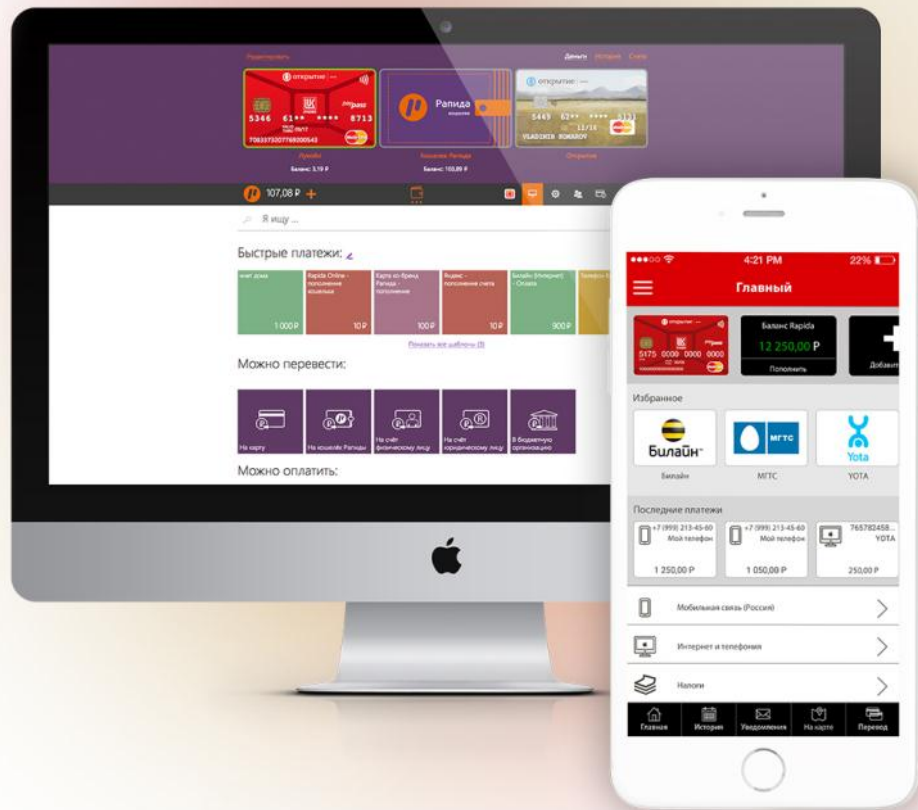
Редактировать

Деньги История Счета

открытие

5346 61** **** 8713

Лукойл
Баланс: 3,19 ₽

Рапида
кошелек

Кошелек Рапида
Баланс: 103,89 ₽

открытие

5469 62** **** 5193
11/16
VLADIMIR KOMAROV

Открытие

107,08 ₽ +

Я ищу ...

Быстрые платежи:

| инет дома | Rapida Online - пополнение кошелька | Карта ко-бренд Рапида - пополнение | Яндекс - пополнение счета | Билайн (Интернет) - Оплата | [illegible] |
|---|---|---|---|---|---|
| 1 000 ₽ | 10 ₽ | 100 ₽ | 10 ₽ | 900 ₽ | |

Показать все шаблоны (8)

Можно перевести:

На карту
На кошелек Рапиды
На счёт физическому лицу
На счёт юридическому лицу
В бюджетную организацию

Можно оплатить:

4:21 PM
22%

Главный

открытие
5175 0000 0000 0000

Баланс Rapida
12 250,00 ₽
Пополнить

Добавить

Избранное

Билайн
Билайн

МГТС
МГТС

Yota
YOTA

Последние платежи

+7 (999) 213-45-60
Мой телефон
1 250,00 ₽

+7 (999) 213-45-60
Мой телефон
1 050,00 ₽

765782458...
YOTA
250,00 ₽

Мобильная связь (Россия)

Интернет и телефония

Налоги

Главная
История
Уведомления
На карте
Перевод